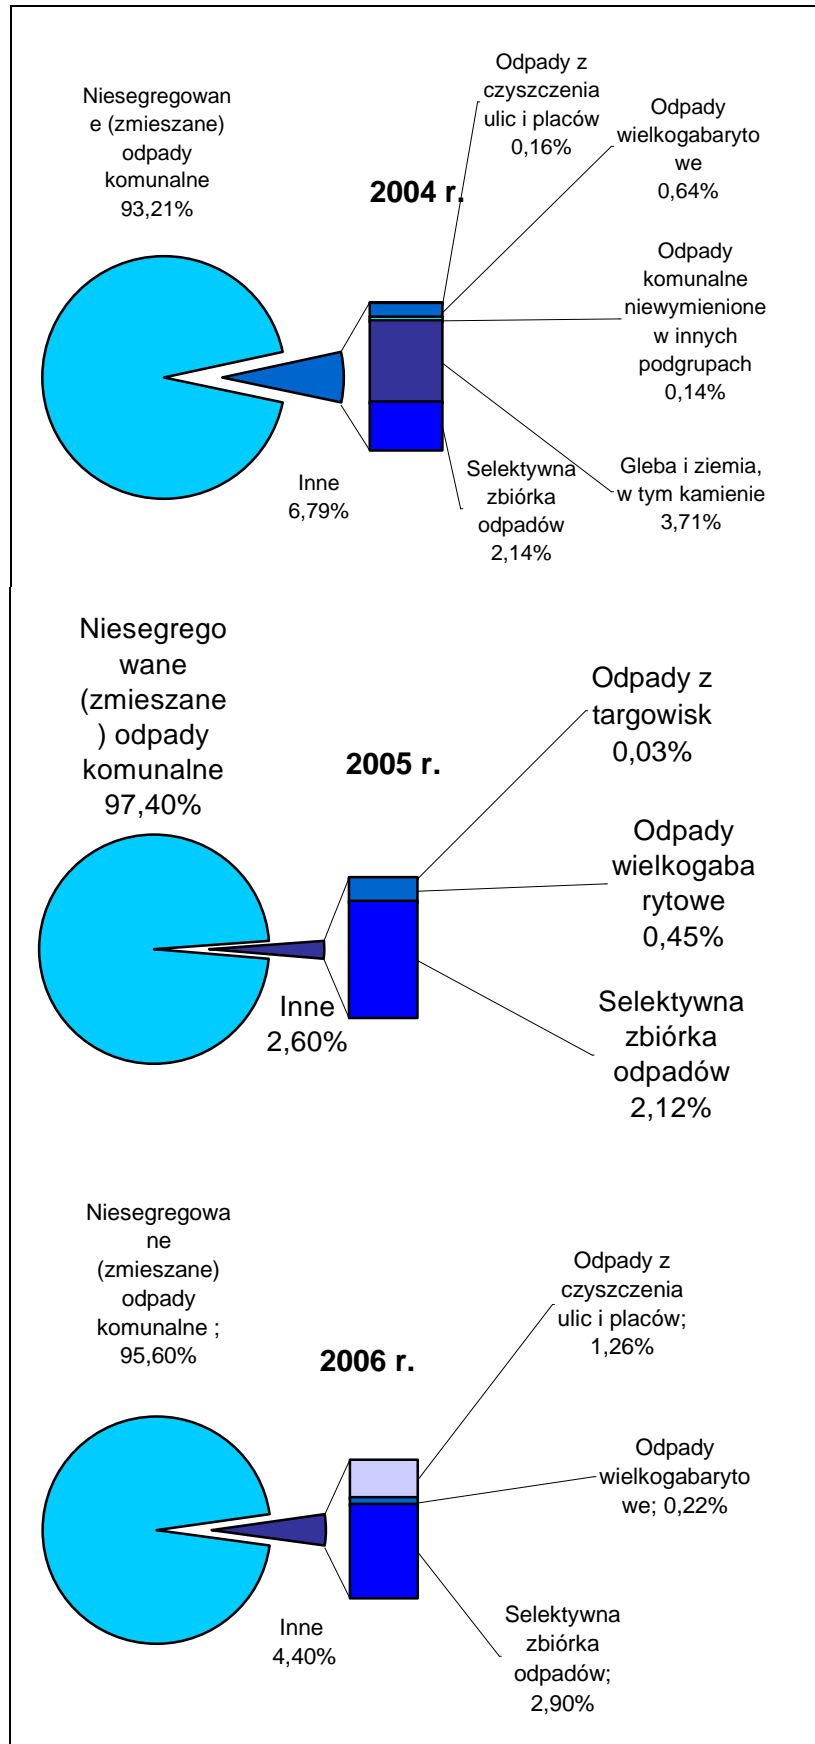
Niesegregowane (zmieszane) odpady komunalne 93,21%

2004 r.

Odpady z czyszczenia ulic i placów 0,16%

Odpady wielkogabarytowe 0,64%

Odpady komunalne niewymienione w innych podgrupach 0,14%

Gleba i ziemia, w tym kamienie 3,71%

Selektywna zbiórka odpadów 2,14%

Inne 6,79%

Niesegregowane (zmieszane) odpady komunalne 97,40%

2005 r.

Odpady z targowisk 0,03%

Odpady wielkogabarytowe 0,45%

Selektywna zbiórka odpadów 2,12%

Inne 2,60%

Niesegregowane (zmieszane) odpady komunalne ; 95,60%

2006 r.

Odpady z czyszczenia ulic i placów; 1,26%

Odpady wielkogabarytowe; 0,22%

Selektywna zbiórka odpadów; 2,90%

Inne 4,40%